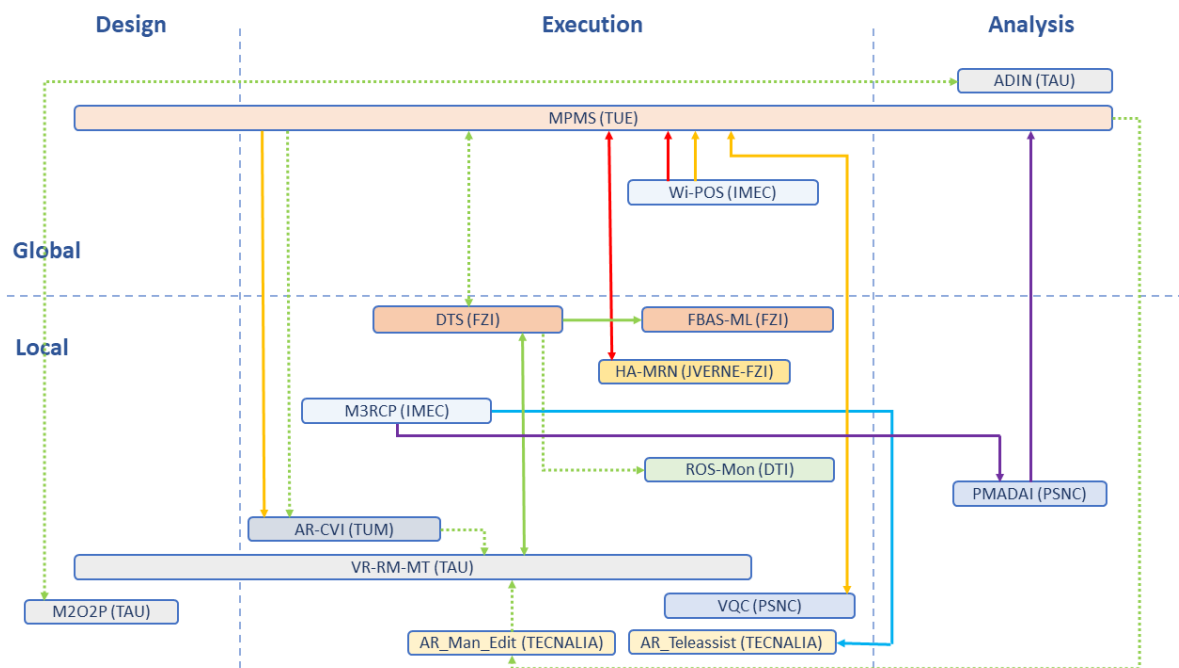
Design

Execution

Analysis

ADIN (TAU)

MPMS (TUE)

Wi-POS (IMEC)

Global

Local

DTS (FZI)

FBAS-ML (FZI)

HA-MRN (JVERNE-FZI)

M3RCP (IMEC)

ROS-Mon (DTI)

PMADAI (PSNC)

AR-CVI (TUM)

VR-RM-MT (TAU)

M2O2P (TAU)

VQC (PSNC)

AR_Man_Edit (TECNALIA)

AR_Teleassist (TECNALIA)